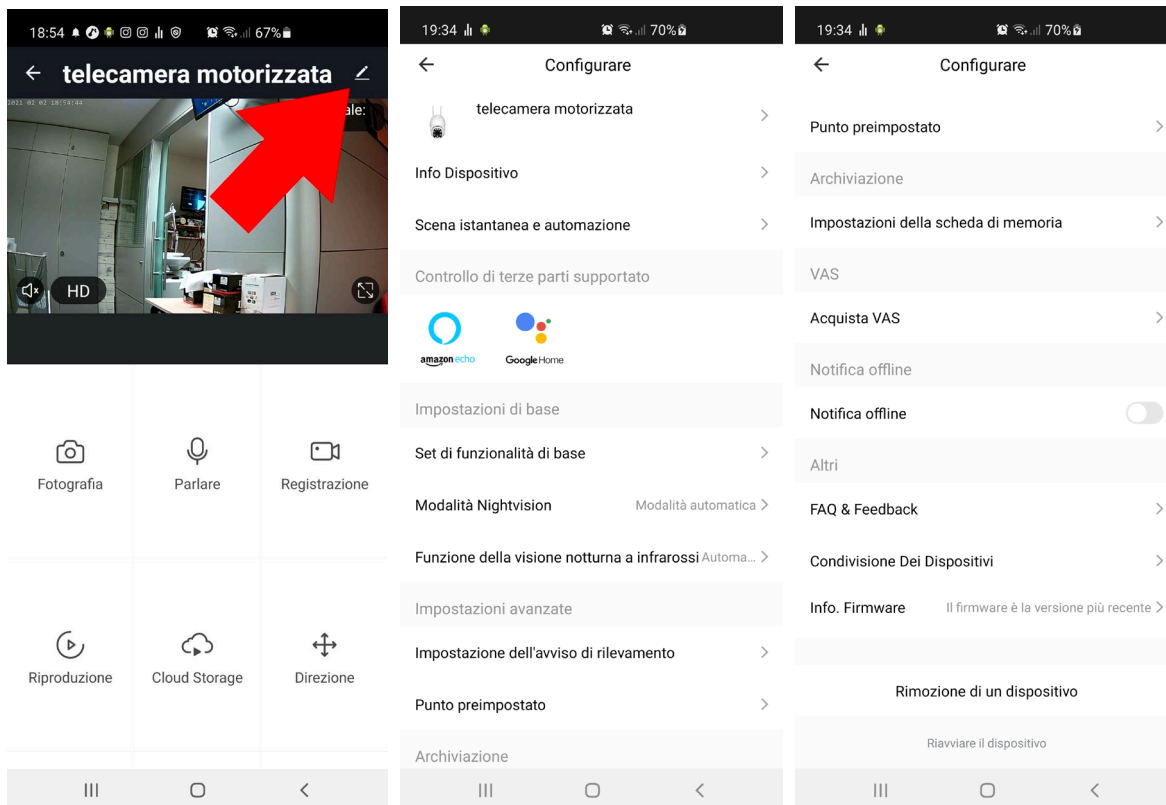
18:54 67%

telecamera motorizzata

2021 02 02 18:54:44

ale:

HD

Fotografia

Parlare

Registrazione

Riproduzione

Cloud Storage

Direzione

19:34 70%

Configurare

telecamera motorizzata

Info Dispositivo

Scena istantanea e automazione

Controllo di terze parti supportato

amazon echo

Google Home

Impostazioni di base

Set di funzionalità di base

Modalità Nightvision Modalità automatica

Funzione della visione notturna a infrarossi Automa...

Impostazioni avanzate

Impostazione dell'avviso di rilevamento

Punto preimpostato

Archiviazione

19:34 70%

Configurare

Punto preimpostato

Archiviazione

Impostazioni della scheda di memoria

VAS

Acquista VAS

Notifica offline

Notifica offline

Altri

FAQ & Feedback

Condivisione Dei Dispositivi

Info. Firmware Il firmware è la versione più recente

Rimozione di un dispositivo

Riavviare il dispositivo